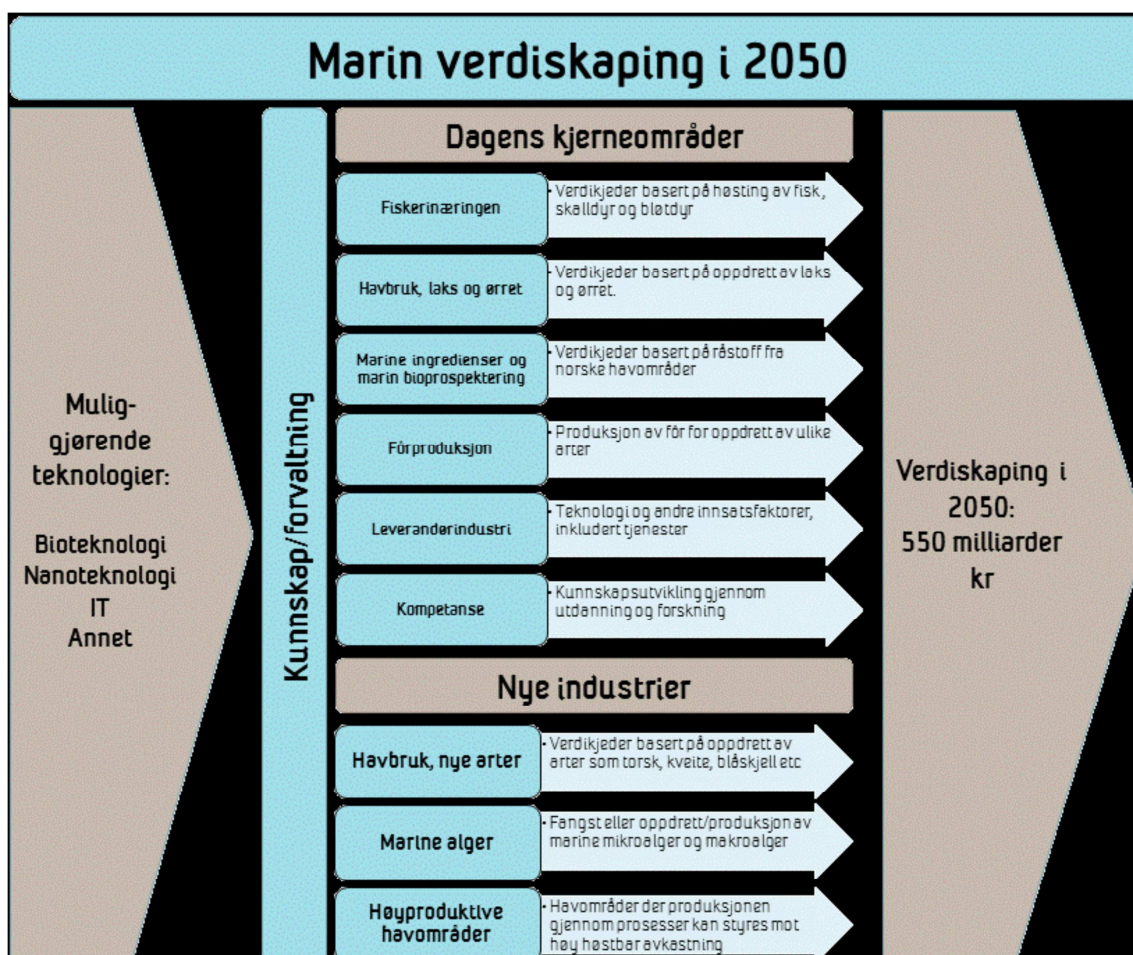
Marin verdiskaping i 2050

Mulig-gjørende teknologier:

Bioteknologi
Nanoteknologi
IT
Annet

Kunnskap/forvaltning

Dagens kjerneområder

Fiskerinæringen
- Verdikjeder basert på høsting av fisk, skalldyr og bløtdyr

Havbruk, laks og ørret
- Verdikjeder basert på oppdrett av laks og ørret.

Marine ingredienser og marin bioprospektering
- Verdikjeder basert på råstoff fra norske havområder

Fôrproduksjon
- Produksjon av fôr for oppdrett av ulike arter

Leverandørindustri
- Teknologi og andre innsatsfaktorer, inkludert tjenester

Kompetanse
- Kunnskapsutvikling gjennom utdanning og forskning

Nye industrier

Havbruk, nye arter
- Verdikjeder basert på oppdrett av arter som torsk, kveite, blåskjell etc

Marine alger
- Fangst eller oppdrett/produksjon av marine mikroalger og makroalger

Høyproduktive havområder
- Havområder der produksjonen gjennom prosesser kan styres mot høy høstbar avkastning

Verdiskaping i 2050:
550 milliarder kr